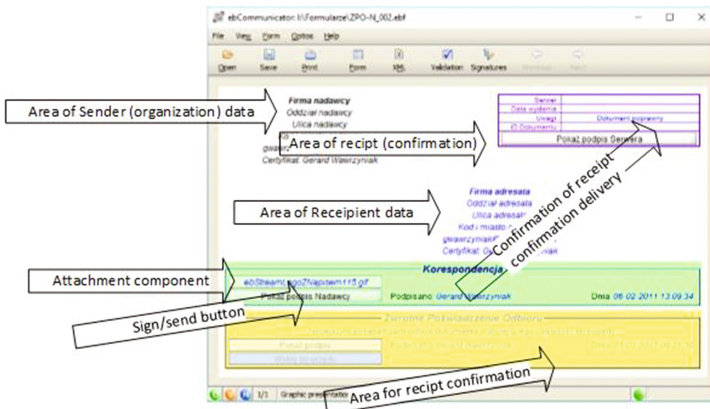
ebCommunicator: I:\Formularze\ZPO-N_002.ebf

File View Form Option Help

Open Save Print Form XML Validation Signatures Previous Next

Area of Sender (organization) data

Firma nadawcy
Oddział nadawcy
Ulica nadawcy

Area of recipt (confirmation)

gwarzyniak
Certyfikat: Gerard Wawrzyniak

Serwer
Data wysłania
Uwagi
ID Dokumentu
Dokument poprawny
Pokaż podpis Serwera

Confirmation of receipt confirmation delivery

Area of Receipient data

Firma adresata
Oddział adresata
Ulica adresata
Kod i miasto
gwawrzyniak
Certyfikat: Gerard Wawrzyniak

Korespondencja

Attachment component

ebStream.pgoZNapisem115.gif

Pokaż podpis Nadawcy

Podpisano: Gerard Wawrzyniak

Dnia: 06.02.2011 13:09:34

Sign/send button

Zwrotne Potwierdzenie Odbioru

Pokaż podpis

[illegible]

Area for recipt confirmation

1/1 Graphic presentation